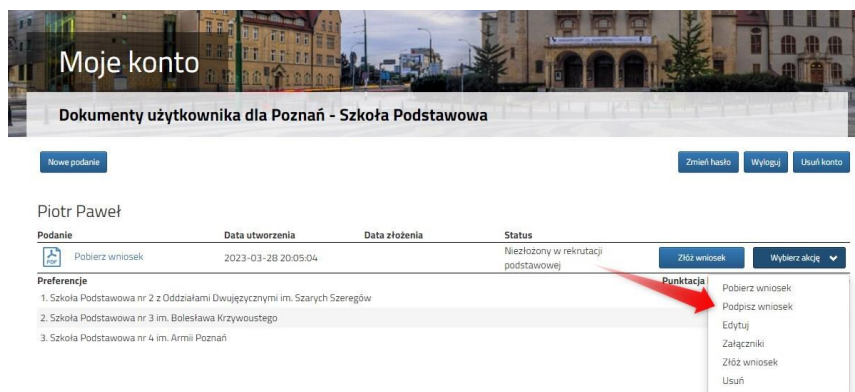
Moje konto

Dokumenty użytkownika dla Poznań - Szkoła Podstawowa

Nowe podanie

Zmień hasło Wyloguj Usuń konto

Piotr Paweł

| Podanie | Data utworzenia | Data złożenia | Status | | |
|---|---|---|---|---|---|
| PDF Pobierz wniosek | 2023-03-28 20:05:04 | | Niezłożony w rekrutacji podstawowej | Złóż wniosek | Wybierz akcję |

Preferencje

Punktacja

1. Szkoła Podstawowa nr 2 z Oddziałami Dwujęzycznymi im. Szarych Szeregów
2. Szkoła Podstawowa nr 3 im. Bolesława Krzywoustego
3. Szkoła Podstawowa nr 4 im. Armii Poznań

Pobierz wniosek
Podpisz wniosek
Edytuj
Załączniki
Złóż wniosek
Usuń